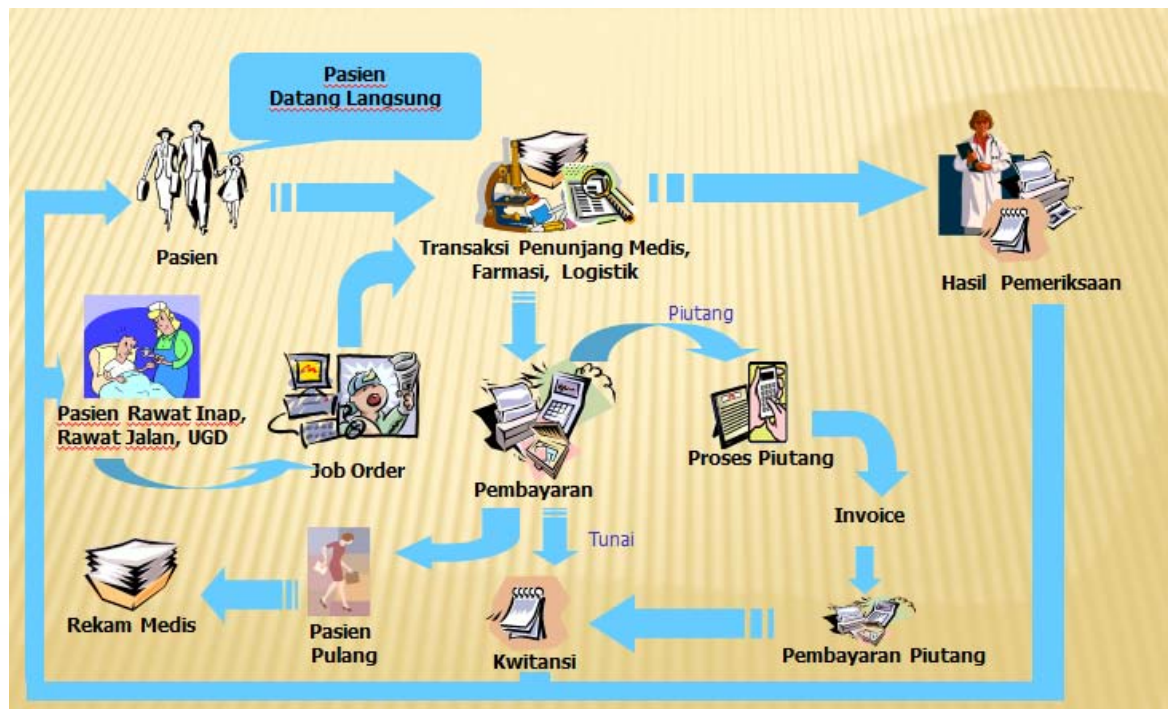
Pasien
Datang Langsung

Pasien

Transaksi Penunjang Medis, Farmasi, Logistik

Hasil Pemeriksaan

Piutang

Pasien Rawat Inap, Rawat Jalan, UGD

Job Order

Pembayaran

Proses Piutang

Invoice

Tunai

Rekam Medis

Pasien Pulang

Kwitansi

Pembayaran Piutang